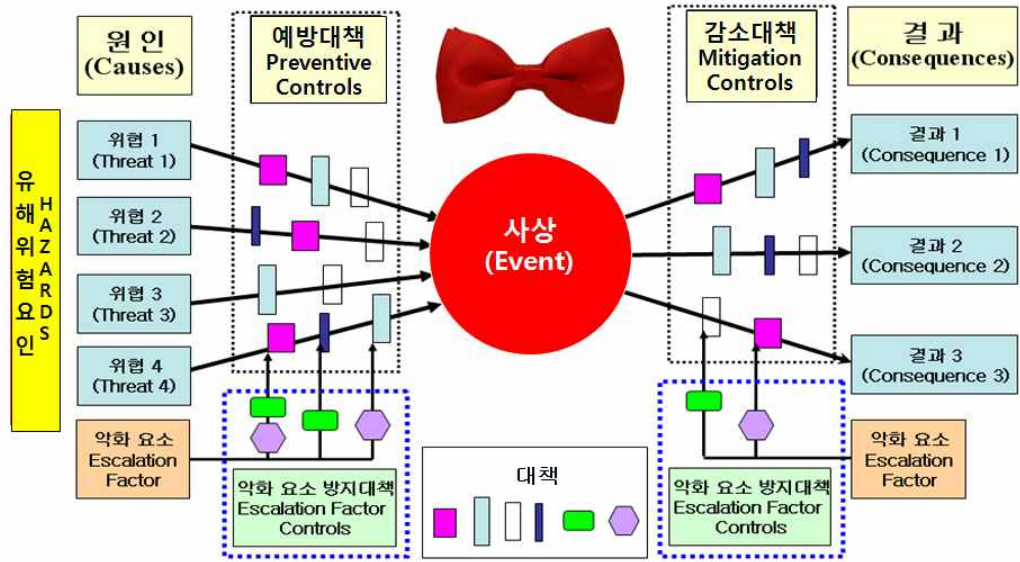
원인
(Causes)

예방대책
Preventive
Controls

감소대책
Mitigation
Controls

결과
(Consequences)

유해위험요인
HAZARDS

위협 1
(Threat 1)

위협 2
(Threat 2)

위협 3
(Threat 3)

위협 4
(Threat 4)

사상
(Event)

결과 1
(Consequence 1)

결과 2
(Consequence 2)

결과 3
(Consequence 3)

악화 요소
Escalation
Factor

악화 요소 방지대책
Escalation Factor
Controls

대책

악화 요소 방지대책
Escalation Factor
Controls

악화 요소
Escalation
Factor